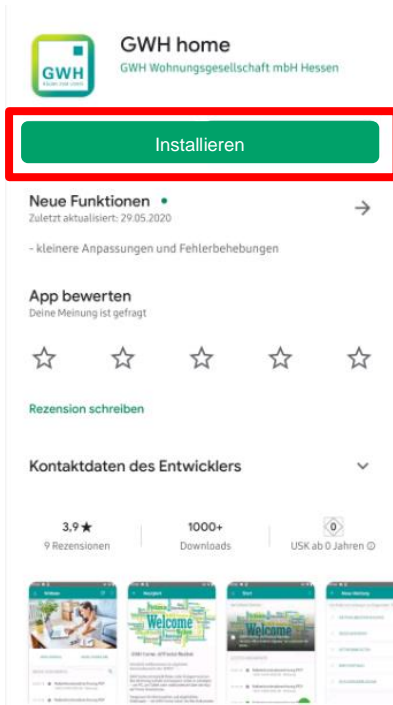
GWH
RÄUME FÜR LEBEN

GWH home
GWH Wohnungsgesellschaft mbH Hessen

Installieren

Neue Funktionen •
Zuletzt aktualisiert: 29.05.2020

- kleinere Anpassungen und Fehlerbehebungen

App bewerten
Deine Meinung ist gefragt

Rezension schreiben

Kontaktdaten des Entwicklers

3,9 ★
9 Rezensionen

1000+
Downloads

0
USK ab 0 Jahren ⓘ

Welcome

Welcome

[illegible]